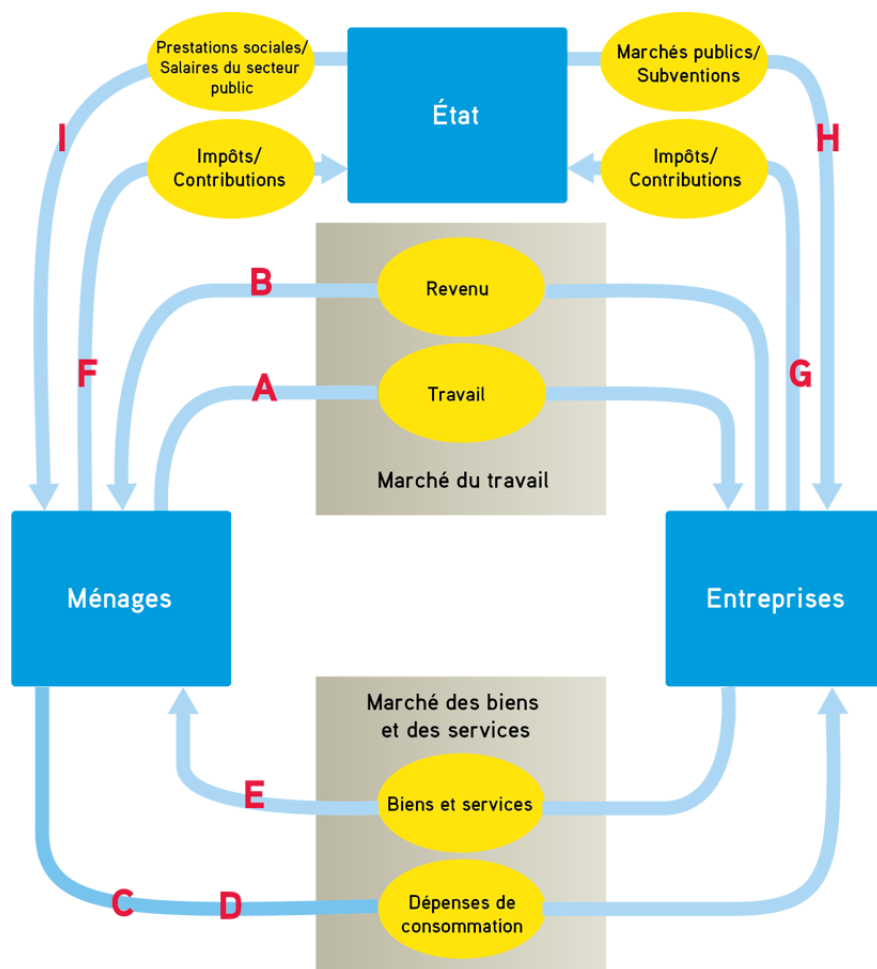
Prestations sociales/ Salaires du secteur public

État

Marchés publics/ Subventions

I

H

Impôts/ Contributions

Impôts/ Contributions

B

Revenu

F

G

A

Travail

Marché du travail

Ménages

Entreprises

Marché des biens et des services

E

Biens et services

C

D

Dépenses de consommation